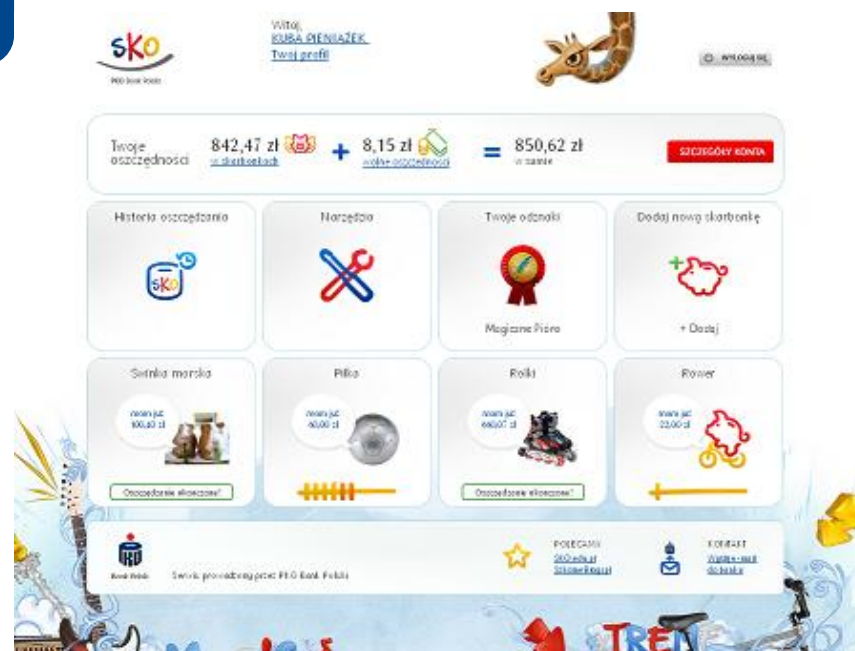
SKO
PKO Bank Polski

Witaj,
KUBA PIENIĄŻEK
Twój profil

WYLOGUJ SIĘ

Twoje oszczędności
842,47 zł
w skarbonkach
+
8,15 zł
wolne oszczędności
=
850,62 zł
w sumie
SZCZEGÓŁY KONTA

Historia oszczędzania

Narzędzia

Twoje odznaki
Magiczne Pióro

Dodaj nową skarbonkę
+ Dodaj

Świnka morska
mam już 100,00 zł
Oszczędzanie zakończone!

Piłka
mam już 60,00 zł

Rolki
mam już 660,07 zł
Oszczędzanie zakończone!

Rower
mam już 22,00 zł

PKO Bank Polski
Serwis prowadzony przez PKO Bank Polski

POLECAMY
SKO.edu.pl
SzkolneBlogi.pl

KONTAKT
Wyślij e-mail do banku

TREN